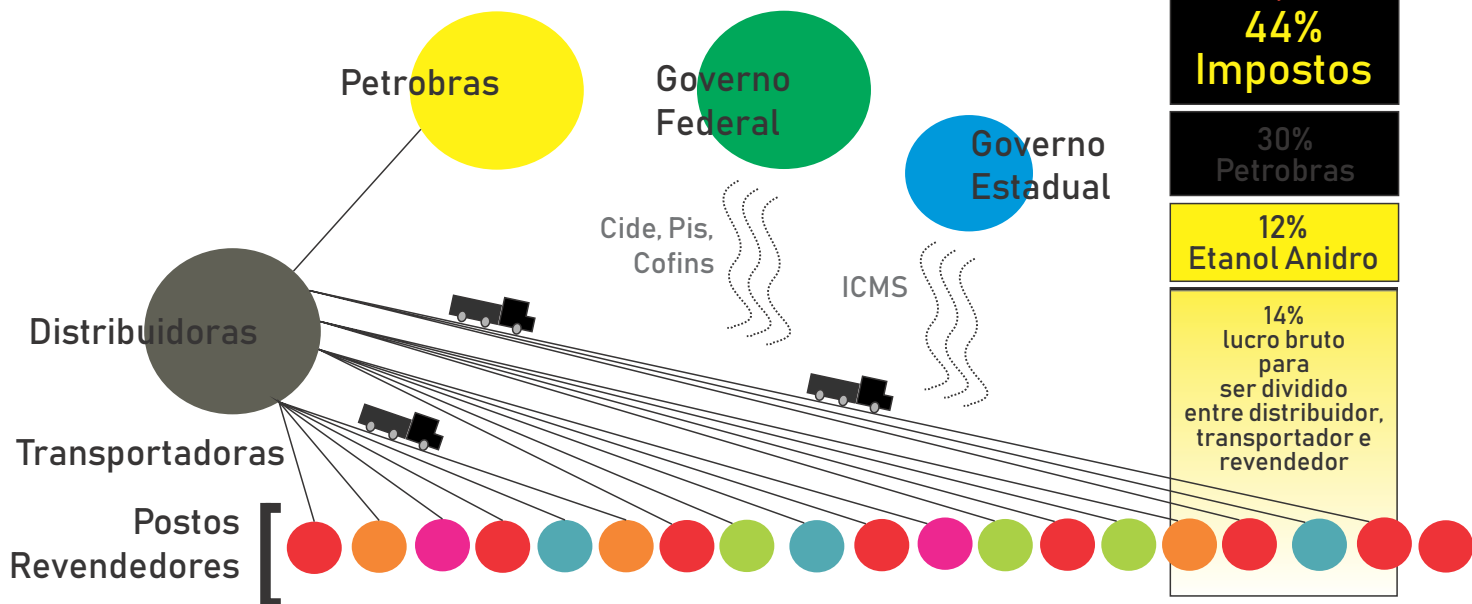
Petrobras

Governo Federal

Governo Estadual

44% Impostos

30% Petrobras

12% Etanol Anidro

Cide, Pis, Cofins

ICMS

Distribuidoras

14% lucro bruto para ser dividido entre distribuidor, transportador e revendedor

Transportadoras

Postos Revendedores